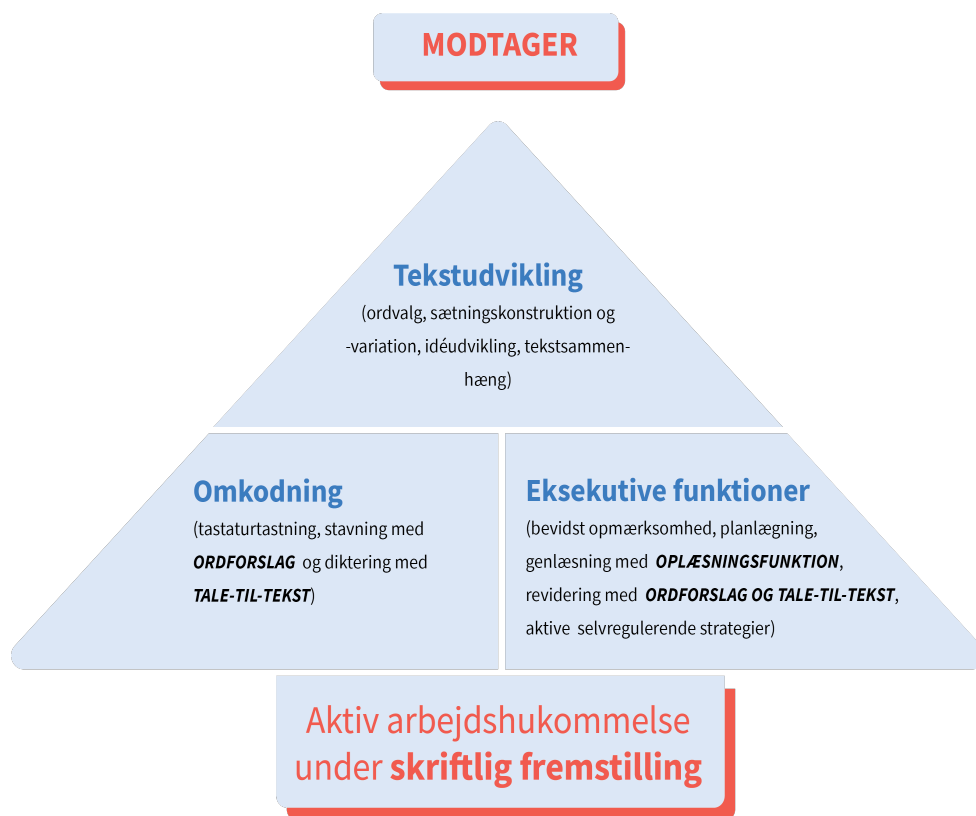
MODTAGER

Tekstudvikling
(ordvalg, sætningskonstruktion og -variation, idéudvikling, tekstsammenhæng)

Omkodning
(tastaturtastning, stavning med ORDFORSLAG og diktering med TALE-TIL-TEKST)

Eksekutive funktioner
(bevidst opmærksomhed, planlægning, genlæsning med OPLÆSNINGSFUNKTION, revidering med ORDFORSLAG OG TALE-TIL-TEKST, aktive selvregulerende strategier)

Aktiv arbejdshukommelse under skriftlig fremstilling